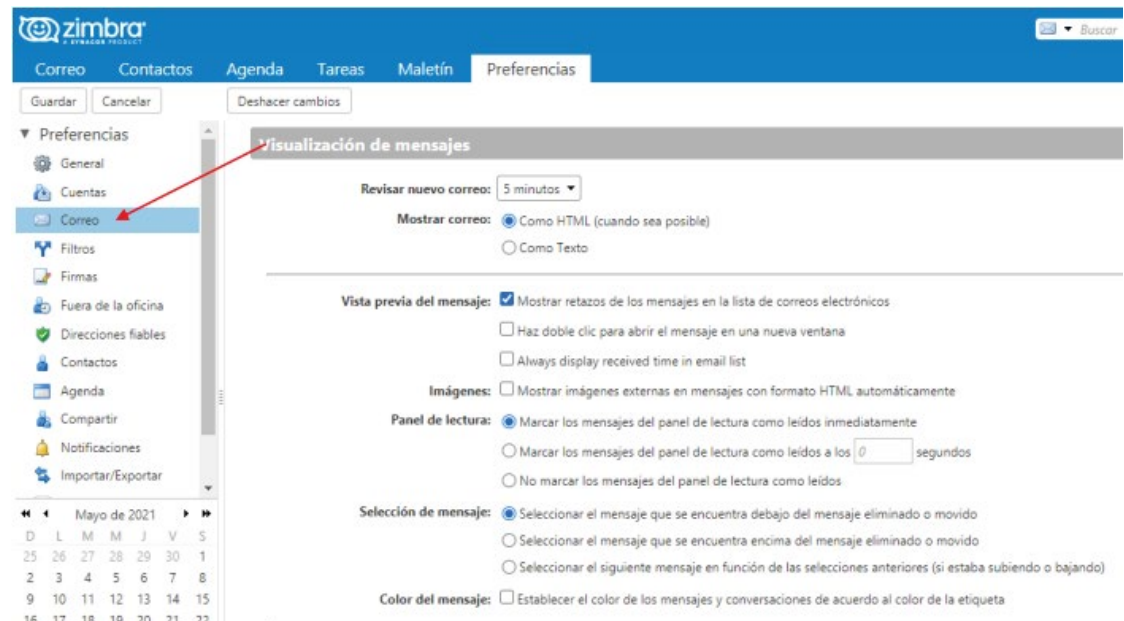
zimbra
A SYNACOR PRODUCT

Buscar

Correo Contactos Agenda Tareas Maletín Preferencias

Guardar Cancelar Deshacer cambios

▼ Preferencias
General
Cuentas
Correo
Filtros
Firmas
Fuera de la oficina
Direcciones fiables
Contactos
Agenda
Compartir
Notificaciones
Importar/Exportar

Mayo de 2021

| D | L | M | M | J | V | S |
|---|---|---|---|---|---|---|
| 25 | 26 | 27 | 28 | 29 | 30 | 1 |
| 2 | 3 | 4 | 5 | 6 | 7 | 8 |
| 9 | 10 | 11 | 12 | 13 | 14 | 15 |
| 16 | 17 | 18 | 19 | 20 | 21 | 22 |

Visualización de mensajes

Revisar nuevo correo: 5 minutos
Mostrar correo: Como HTML (cuando sea posible)
Como Texto

Vista previa del mensaje: Mostrar retazos de los mensajes en la lista de correos electrónicos
Haz doble clic para abrir el mensaje en una nueva ventana
Always display received time in email list
Imágenes: Mostrar imágenes externas en mensajes con formato HTML automáticamente
Panel de lectura: Marcar los mensajes del panel de lectura como leídos inmediatamente
Marcar los mensajes del panel de lectura como leídos a los 0 segundos
No marcar los mensajes del panel de lectura como leídos
Selección de mensaje: Seleccionar el mensaje que se encuentra debajo del mensaje eliminado o movido
Seleccionar el mensaje que se encuentra encima del mensaje eliminado o movido
Seleccionar el siguiente mensaje en función de las selecciones anteriores (si estaba subiendo o bajando)
Color del mensaje: Establecer el color de los mensajes y conversaciones de acuerdo al color de la etiqueta